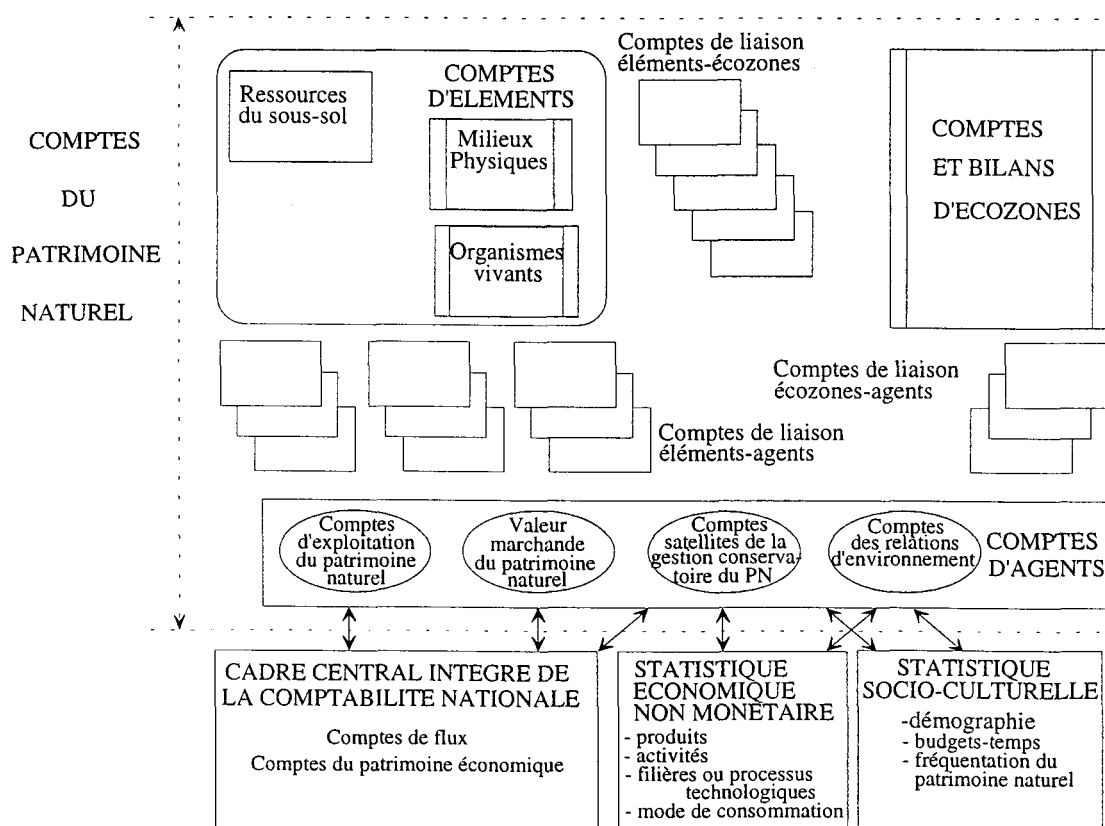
COMPTES

DU

PATRIMOINE

NATUREL

Ressources du sous-sol

COMPTES D'ELEMENTS

Milieux Physiques

Organismes vivants

Comptes de liaison éléments-écozones

COMPTES ET BILANS D'ECOZONES

Comptes de liaison écozones-agents

Comptes de liaison éléments-agents

Comptes d'exploitation du patrimoine naturel

Valeur marchande du patrimoine naturel

Comptes satellites de la gestion conservatoire du PN

Comptes des relations d'environnement

COMPTES D'AGENTS

CADRE CENTRAL INTEGRE DE LA COMPTABILITE NATIONALE

Comptes de flux

Comptes du patrimoine économique

STATISTIQUE ECONOMIQUE NON MONETAIRE

- produits
- activités
- filières ou processus technologiques
- mode de consommation

STATISTIQUE SOCIO-CULTURELLE

-démographie
- budgets-temps
- fréquentation du patrimoine naturel